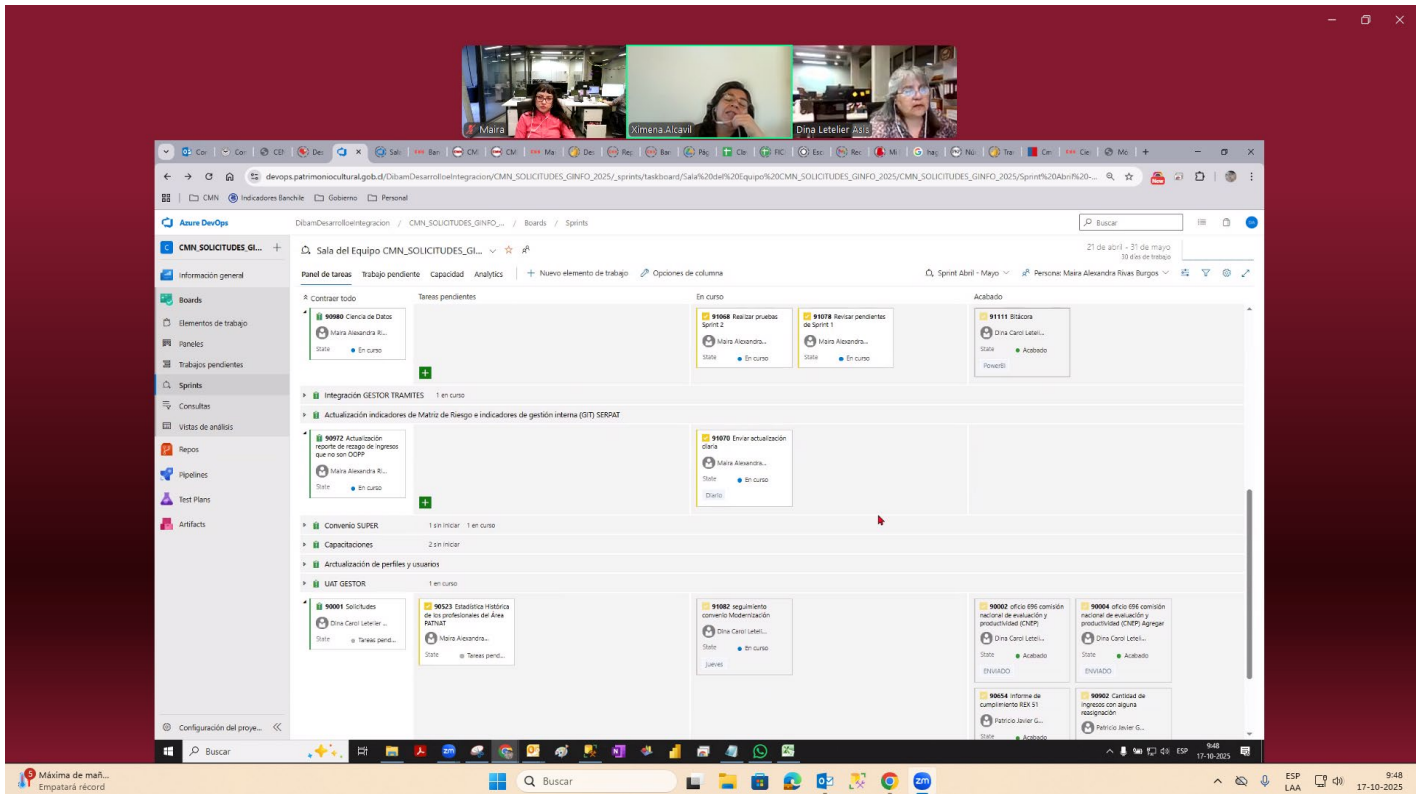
Maira
Ximena Alcavil
Dina Letelier Asis

devops.patrimoniocultural.gob.cl/DibamDesarrolloeIntegracion/CMN_SOLICITUDES_GINFO_2025/_sprints/taskboard/Sala%20del%20Equipo%20CMN_SOLICITUDES_GINFO_2025/CMN_SOLICITUDES_GINFO_2025/Sprint%20Abril%20-...

CMN  Indicadores Banchile  Gobierno  Personal

Azure DevOps  DibamDesarrolloeIntegracion / CMN_SOLICITUDES_GINFO_... / Boards / Sprints  Buscar

CMN_SOLICITUDES_GI...  +
Información general
Boards
Elementos de trabajo
Paneles
Trabajos pendientes
Sprints
Consultas
Vistas de análisis
Repos
Pipelines
Test Plans
Artifacts
Configuración del proye...

Sala del Equipo CMN_SOLICITUDES_GI...
21 de abril - 31 de mayo
30 días de trabajo

Panel de tareas  Trabajo pendiente  Capacidad  Analytics  + Nuevo elemento de trabajo  Opciones de columna  Sprint Abril - Mayo  Persona: Maira Alexandra Rivas Burgos

Contraer todo  Tareas pendientes  En curso  Acabado

90980 Ciencia de Datos  Maira Alexandra Ri...  State  En curso
91068 Realizar pruebas Sprint 2  Maira Alexandra...  State  En curso
91078 Revisar pendientes de Sprint 1  Maira Alexandra...  State  En curso
91111 Bitácora  Dina Carol Leteli...  State  Acabado  PowerBI

Integración GESTOR TRAMITES  1 en curso
Actualización indicadores de Matriz de Riesgo e indicadores de gestión interna (GIT) SERPAT

90972 Actualización reporte de rezago de ingresos que no son OOPP  Maira Alexandra Ri...  State  En curso
91070 Enviar actualización diaria  Maira Alexandra...  State  En curso  Diario

Convenio SUPER  1 sin iniciar  1 en curso
Capacitaciones  2 sin iniciar
Arctualización de perfiles y usuarios
UAT GESTOR  1 en curso

90001 Solicitudes  Dina Carol Letelier ...  State  Tareas pend...
90523 Estadística Histórica de los profesionales del Área PATNAT  Maira Alexandra...  State  Tareas pend...
91082 seguimiento convenio Modernización  Dina Carol Leteli...  State  En curso  Jueves
90002 oficio 696 comisión nacional de evaluación y productividad (CNEP)  Dina Carol Leteli...  State  Acabado  ENVIADO
90004 oficio 696 comisión nacional de evaluación y productividad (CNEP) Agregar  Dina Carol Leteli...  State  Acabado  ENVIADO
90654 Informe de cumplimiento REX 51  Patricio Javier G...  State  Acabado
90902 Cantidad de ingresos con alguna reasignación  Patricio Javier G...

Buscar  ESP  9:48  17-10-2025

Máxima de mañ...
Empatará récord
Buscar
ESP LAA  9:48  17-10-2025